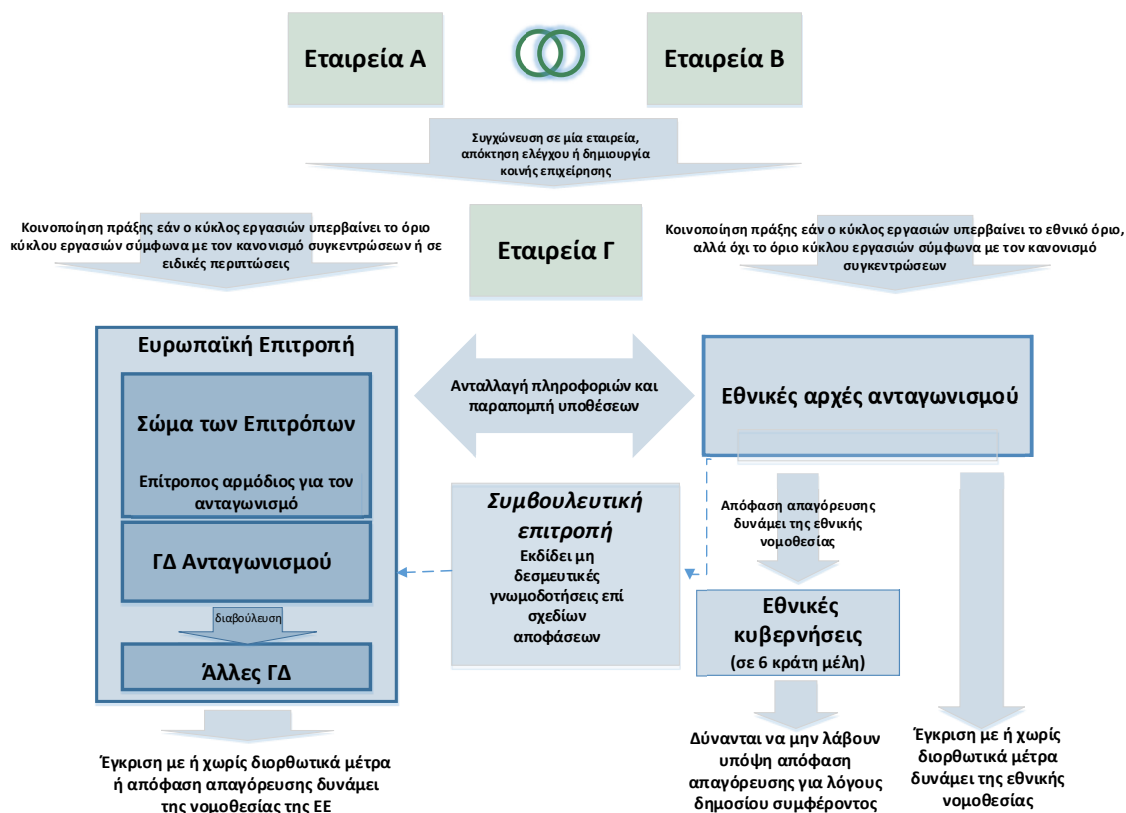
Εταιρεία Α

Εταιρεία Β

Συγχώνευση σε μία εταιρεία, απόκτηση ελέγχου ή δημιουργία κοινής επιχείρησης

Κοινοποίηση πράξης εάν ο κύκλος εργασιών υπερβαίνει το όριο κύκλου εργασιών σύμφωνα με τον κανονισμό συγκεντρώσεων ή σε ειδικές περιπτώσεις

Εταιρεία Γ

Κοινοποίηση πράξης εάν ο κύκλος εργασιών υπερβαίνει το εθνικό όριο, αλλά όχι το όριο κύκλου εργασιών σύμφωνα με τον κανονισμό συγκεντρώσεων

Ευρωπαϊκή Επιτροπή

Σώμα των Επιτρόπων

Επίτροπος αρμόδιος για τον ανταγωνισμό

ΓΔ Ανταγωνισμού

διαβούλευση

Άλλες ΓΔ

Ανταλλαγή πληροφοριών και παραπομπή υποθέσεων

Εθνικές αρχές ανταγωνισμού

Συμβουλευτική επιτροπή

Εκδίδει μη δεσμευτικές γνωμοδοτήσεις επί σχεδίων αποφάσεων

Απόφαση απαγόρευσης δυνάμει της εθνικής νομοθεσίας

Εθνικές κυβερνήσεις (σε 6 κράτη μέλη)

Έγκριση με ή χωρίς διορθωτικά μέτρα ή απόφαση απαγόρευσης δυνάμει της νομοθεσίας της ΕΕ

Δύνανται να μην λάβουν υπόψη απόφαση απαγόρευσης για λόγους δημοσίου συμφέροντος

Έγκριση με ή χωρίς διορθωτικά μέτρα δυνάμει της εθνικής νομοθεσίας